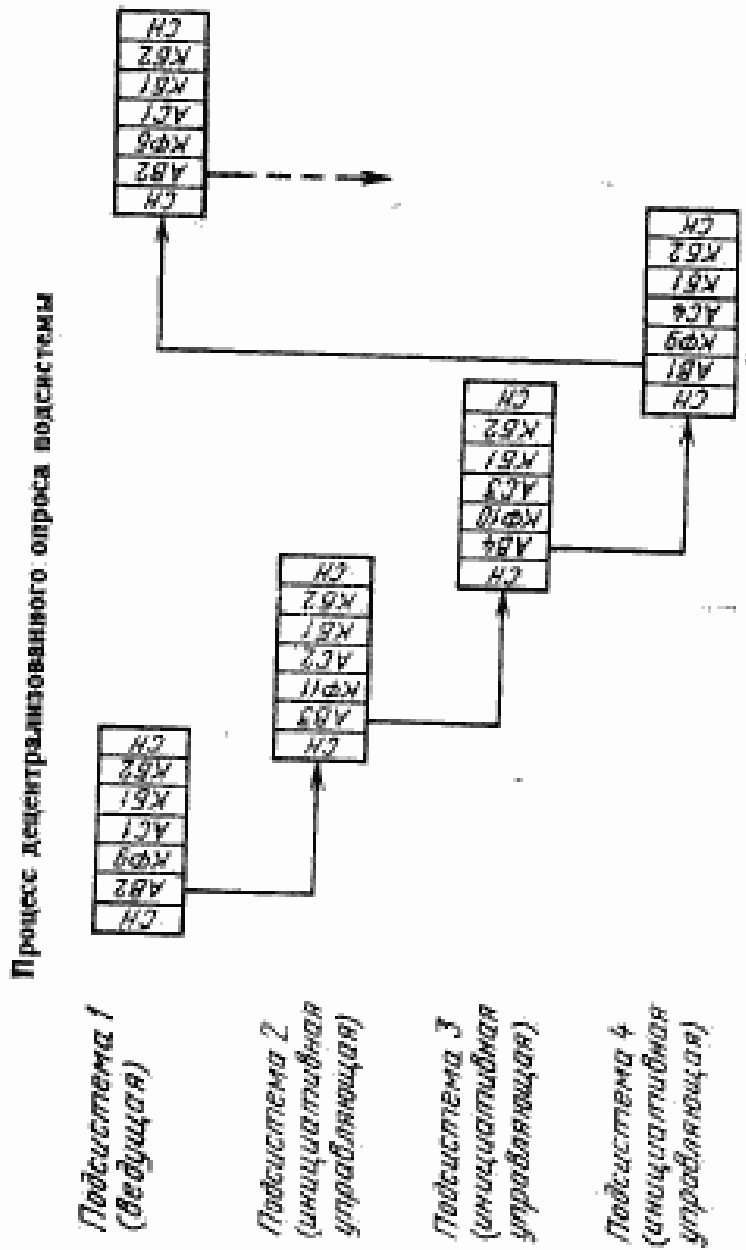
Процесс децентрализованного опроса подсистемы

Подсистема 1 (ведущая)

Подсистема 2 (инициативная управляющая)

Подсистема 3 (инициативная управляющая)

Подсистема 4 (инициативная управляющая)

| СН | АВ2 | КФ9 | АС1 | КБ1 | КБ2 | СН |
|---|---|---|---|---|---|---|

| СН | АВ3 | КФ11 | АС2 | КБ1 | КБ2 | СН |
|---|---|---|---|---|---|---|

| СН | АВ4 | КФ10 | АС3 | КБ1 | КБ2 | СН |
|---|---|---|---|---|---|---|

| СН | АВ1 | КФ9 | АС4 | КБ1 | КБ2 | СН |
|---|---|---|---|---|---|---|

| СН | АВ2 | КФ6 | АС1 | КБ1 | КБ2 | СН |
|---|---|---|---|---|---|---|